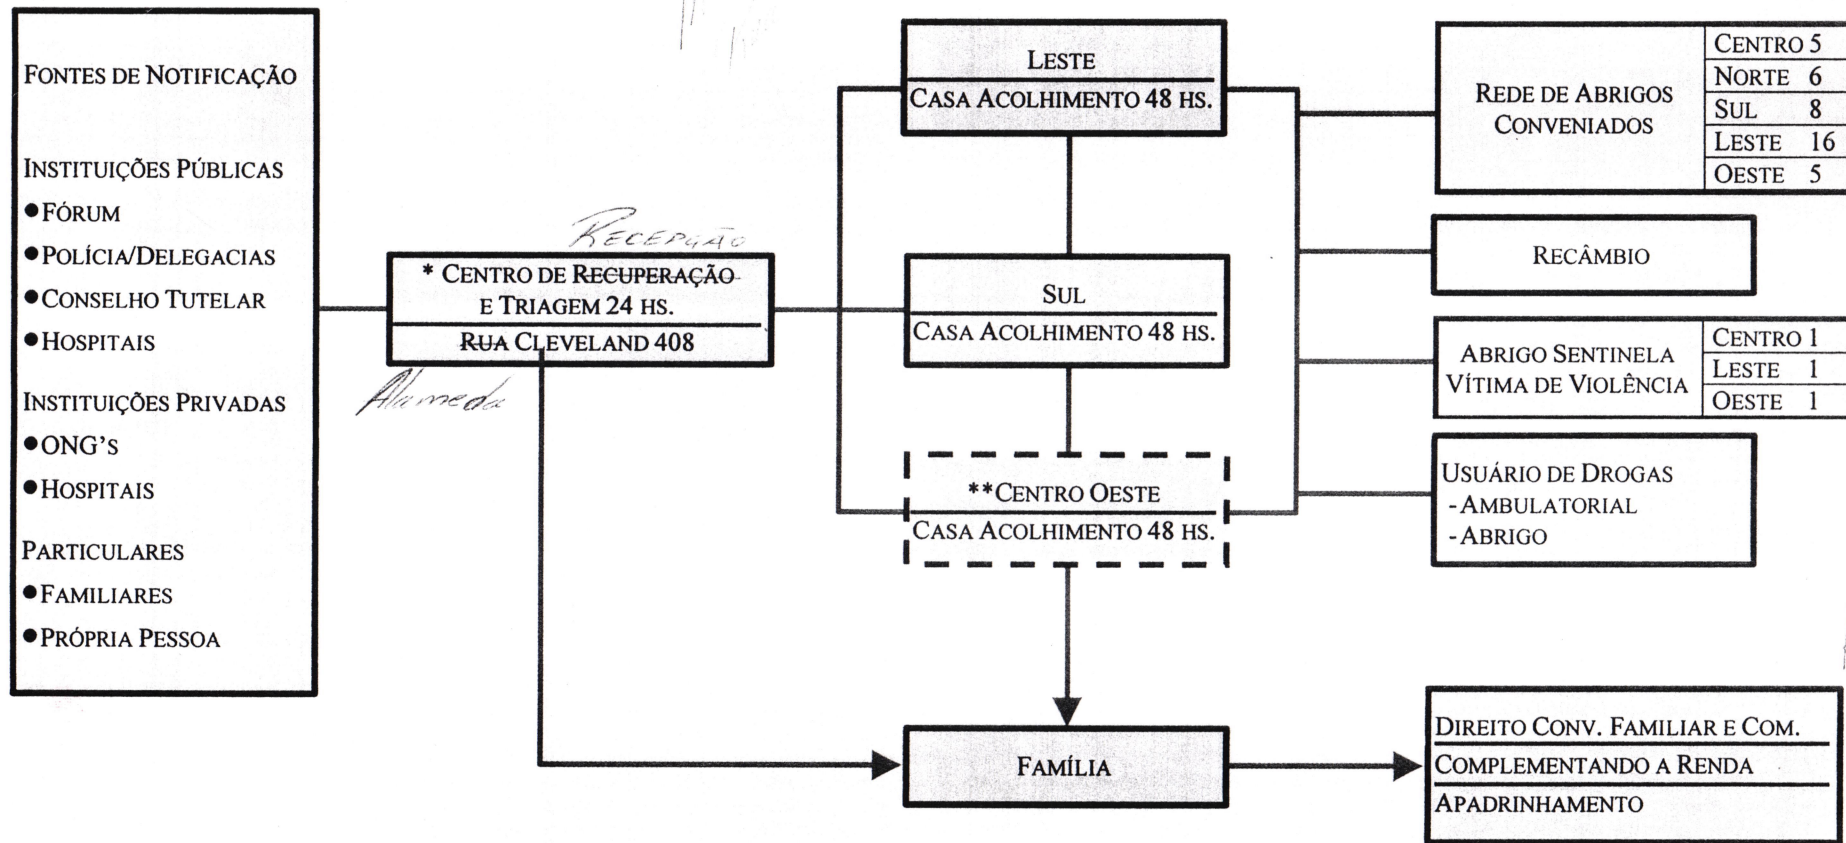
FONTES DE NOTIFICAÇÃO

INSTITUIÇÕES PÚBLICAS
●FÓRUM
●POLÍCIA/DELEGACIAS
●CONSELHO TUTELAR
●HOSPITAIS

INSTITUIÇÕES PRIVADAS
●ONG'S
●HOSPITAIS

PARTICULARES
●FAMILIARES
●PRÓPRIA PESSOA

RECEPÇÃO
* CENTRO DE RECUPERAÇÃO E TRIAGEM 24 HS.
RUA CLEVELAND 408
Alameda

LESTE
CASA ACOLHIMENTO 48 HS.

SUL
CASA ACOLHIMENTO 48 HS.

**CENTRO OESTE
CASA ACOLHIMENTO 48 HS.

FAMÍLIA

REDE DE ABRIGOS CONVENIADOS

| | |
|---|---|
| CENTRO | 5 |
| NORTE | 6 |
| SUL | 8 |
| LESTE | 16 |
| OESTE | 5 |

RECÂMBIO

ABRIGO SENTINELA VÍTIMA DE VIOLÊNCIA

| | |
|---|---|
| CENTRO | 1 |
| LESTE | 1 |
| OESTE | 1 |

USUÁRIO DE DROGAS
-AMBULATORIAL
-ABRIGO

DIREITO CONV. FAMILIAR E COM.
COMPLEMENTANDO A RENDA
APADRINHAMENTO